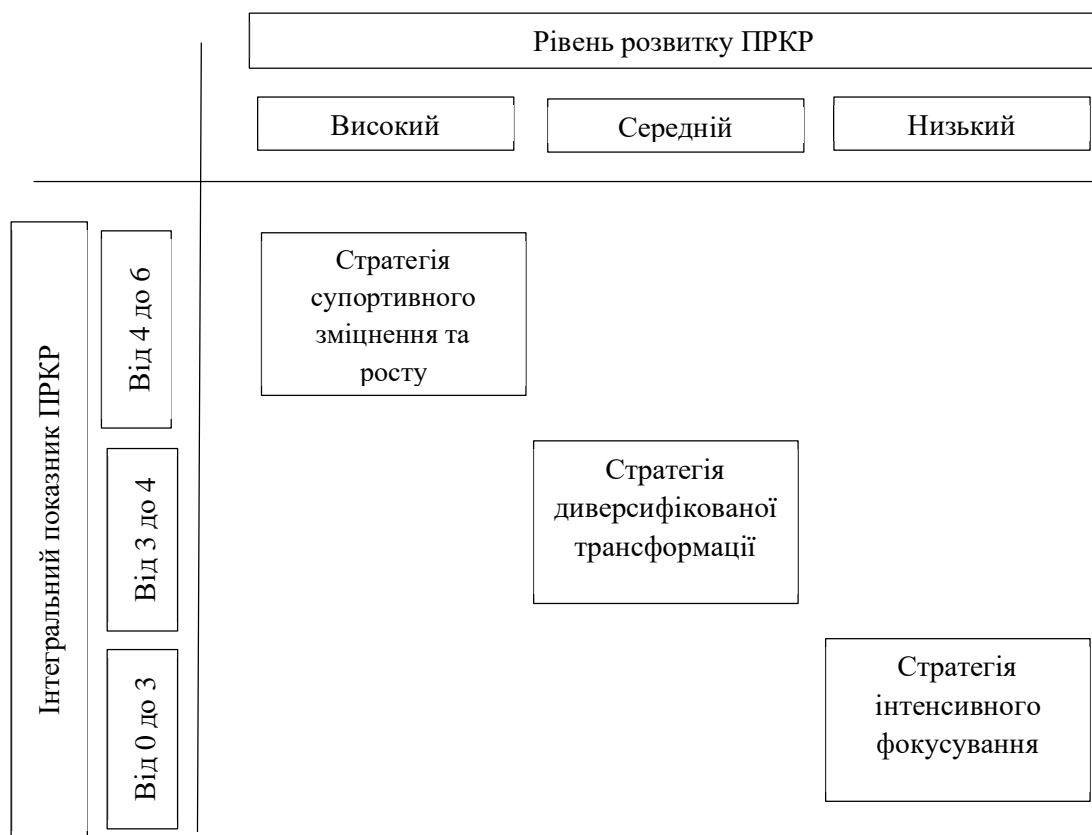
Рівень розвитку ПРКР

Високий

Середній

Низький

Інтегральний показник ПРКР

Від 4 до 6

Від 3 до 4

Від 0 до 3

Стратегія супортивного зміцнення та росту

Стратегія диверсифікованої трансформації

Стратегія інтенсивного фокусування